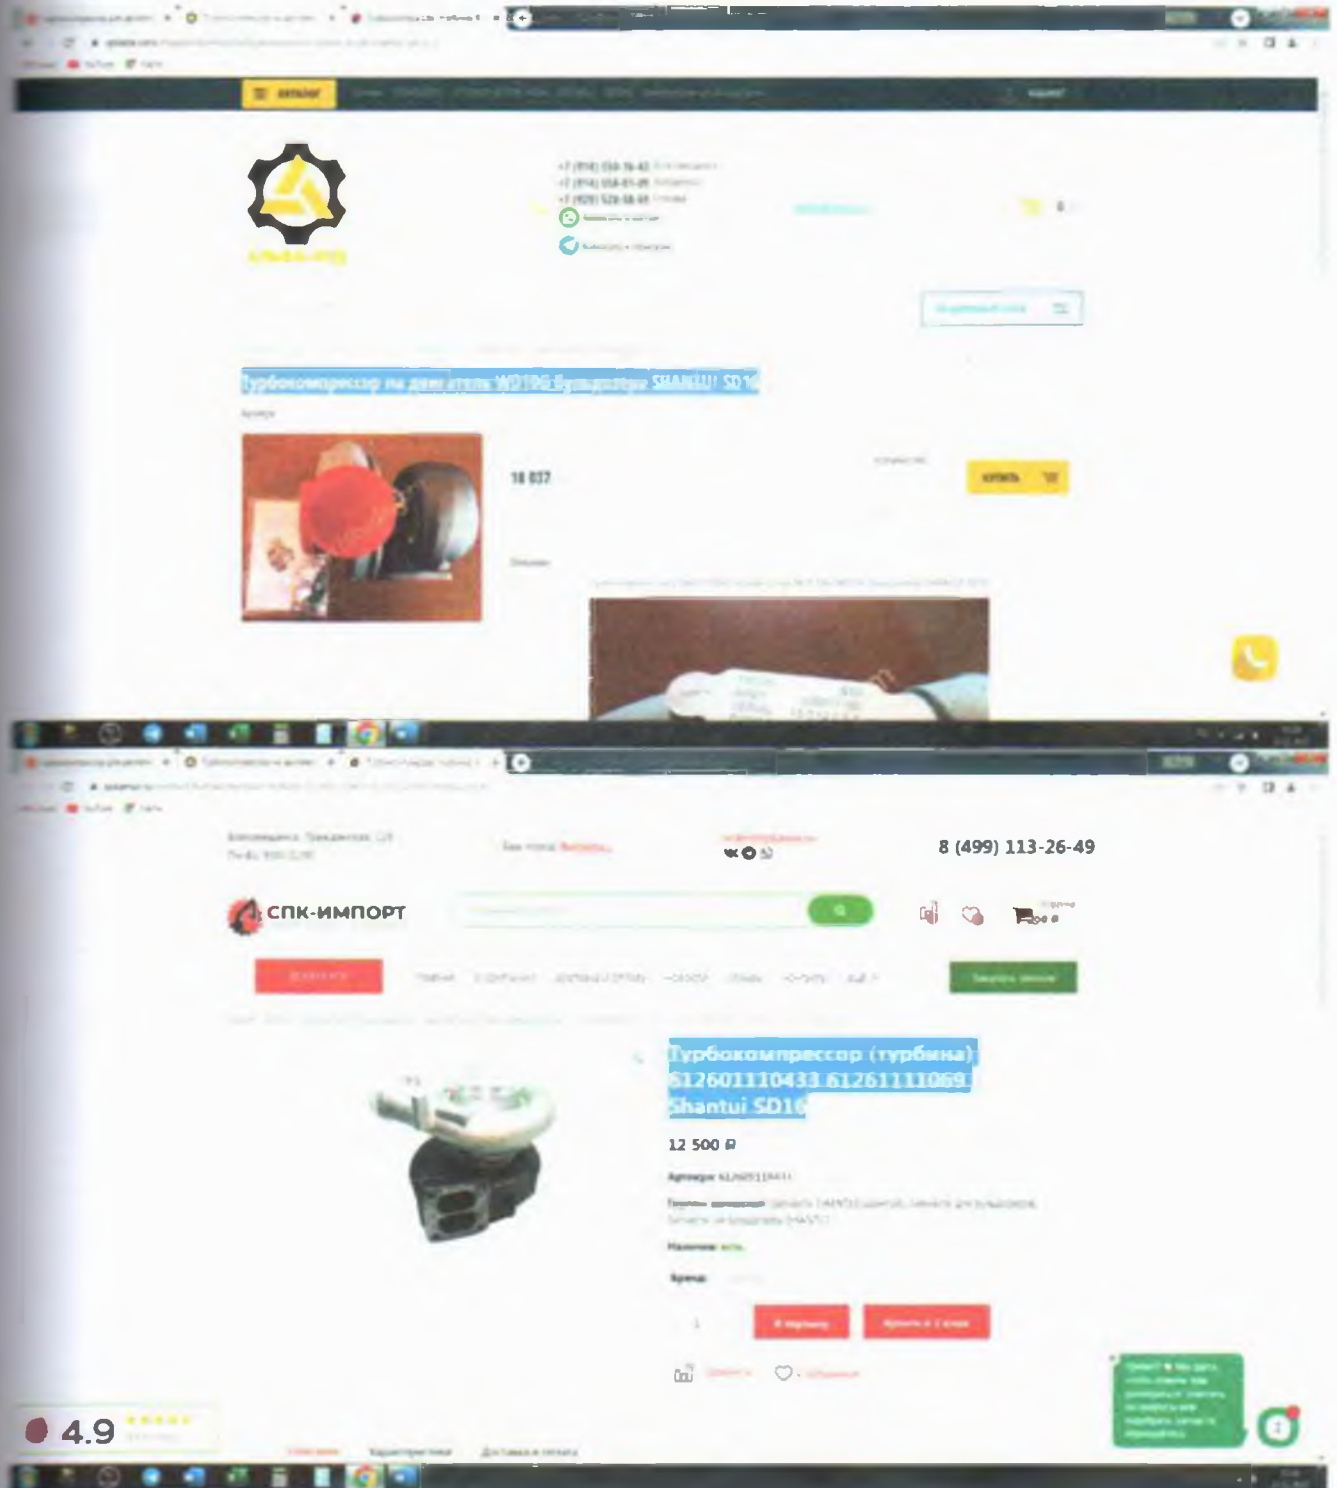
Турбокомпрессор на двигатель WD10G бульдозера SHANTUI SD16

18 037

купить

8 (499) 113-26-49

СПК-ИМПОРТ

Турбокомпрессор (турбина) 612601110433 612611110069 Shantui SD16

12 500 ₽

В корзину

Купить в 1 клик

4.9